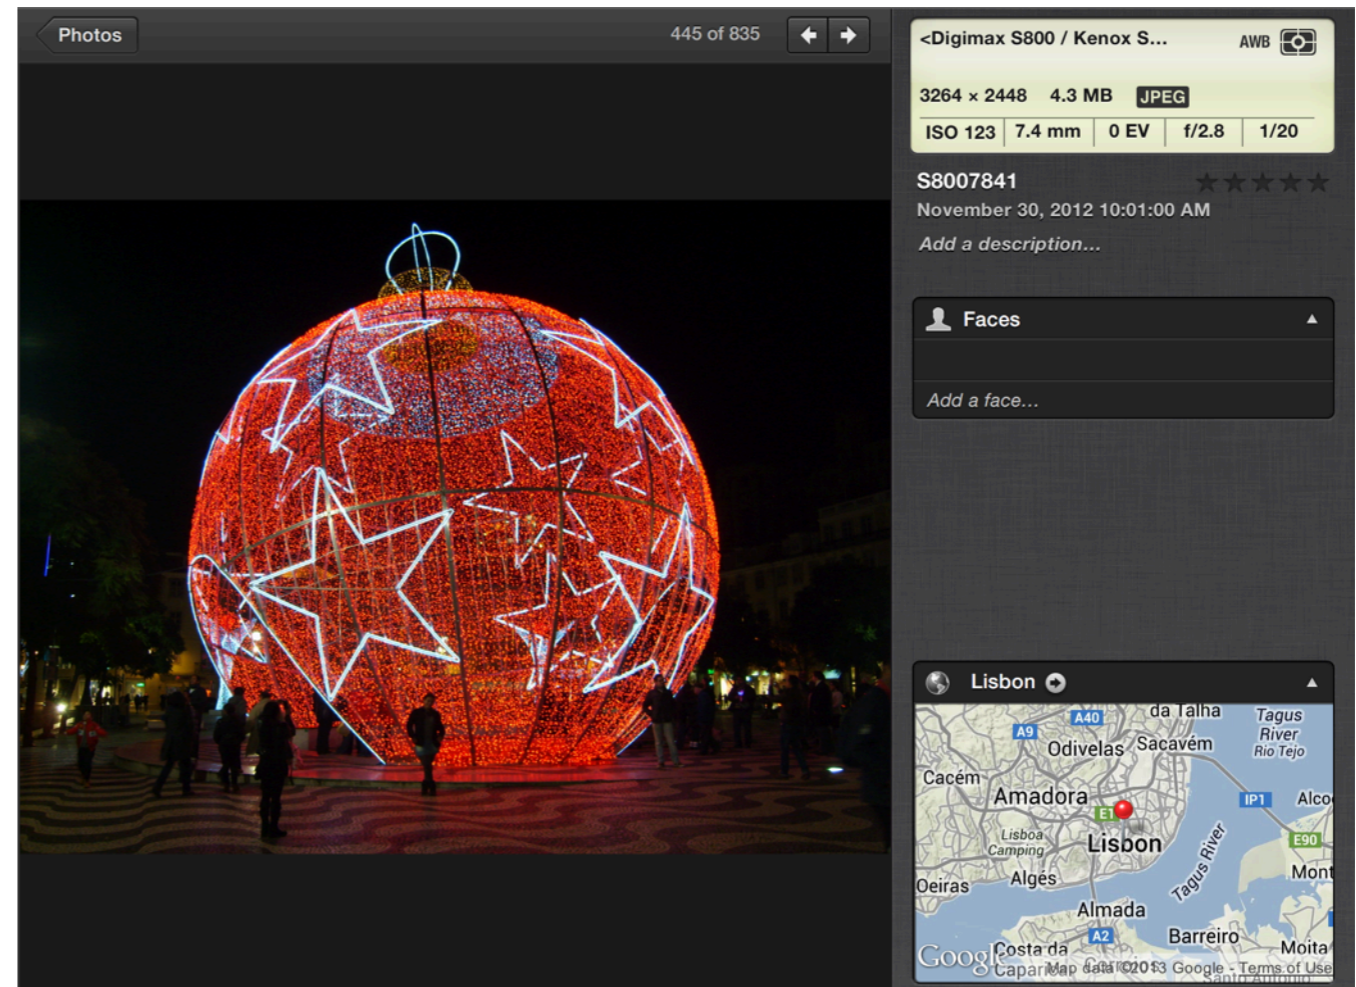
Photos

445 of 835

<Digimax S800 / Kenox S...

AWB

3264 × 2448 4.3 MB JPEG

| ISO 123 | 7.4 mm | 0 EV | f/2.8 | 1/20 |
|---|---|---|---|---|

S8007841

November 30, 2012 10:01:00 AM

Add a description...

Faces

Add a face...

Lisbon

A40 da Talha A9 Tagus River Rio Tejo Odivelas Sacavém Cacém Amadora IP1 Alco E1 Lisboa Camping Lisbon E90 Tagus River Mont Oeiras Algés Almada A2 Barreiro Costa da Caparica Moita Google Map data ©2013 Google - Terms of Use